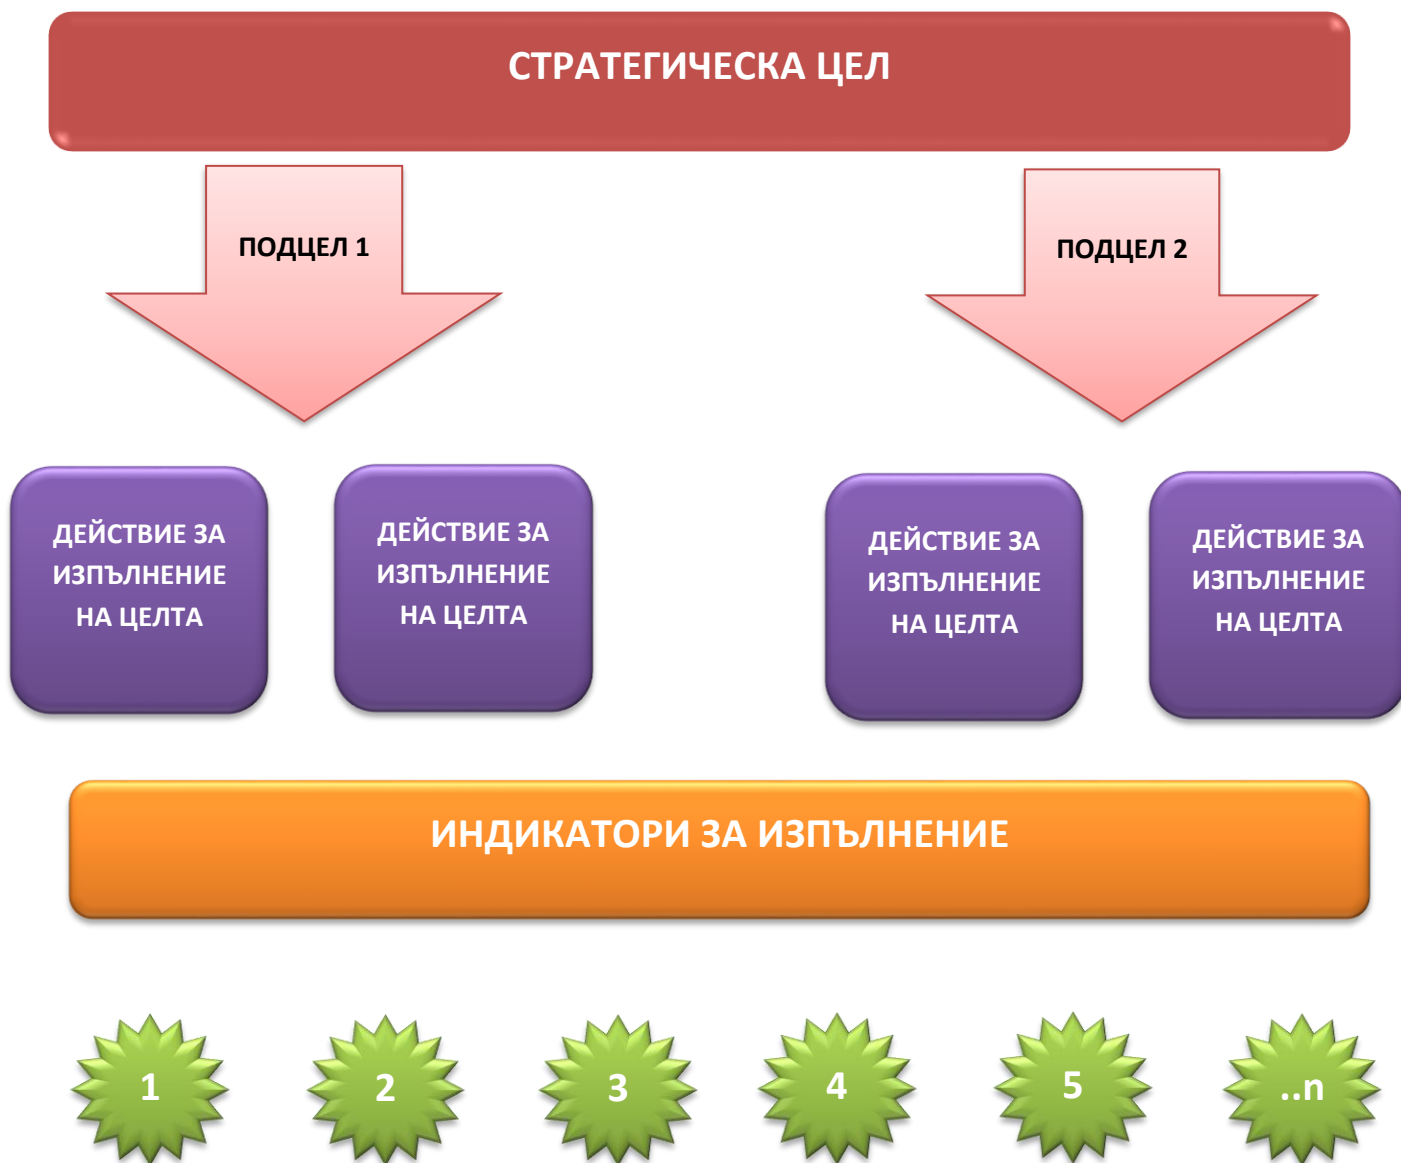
СТРАТЕГИЧЕСКА ЦЕЛ

ПОДЦЕЛ 1

ПОДЦЕЛ 2

ДЕЙСТВИЕ ЗА ИЗПЪЛНЕНИЕ НА ЦЕЛТА

ДЕЙСТВИЕ ЗА ИЗПЪЛНЕНИЕ НА ЦЕЛТА

ДЕЙСТВИЕ ЗА ИЗПЪЛНЕНИЕ НА ЦЕЛТА

ДЕЙСТВИЕ ЗА ИЗПЪЛНЕНИЕ НА ЦЕЛТА

ИНДИКАТОРИ ЗА ИЗПЪЛНЕНИЕ

1

2

3

4

5

..n